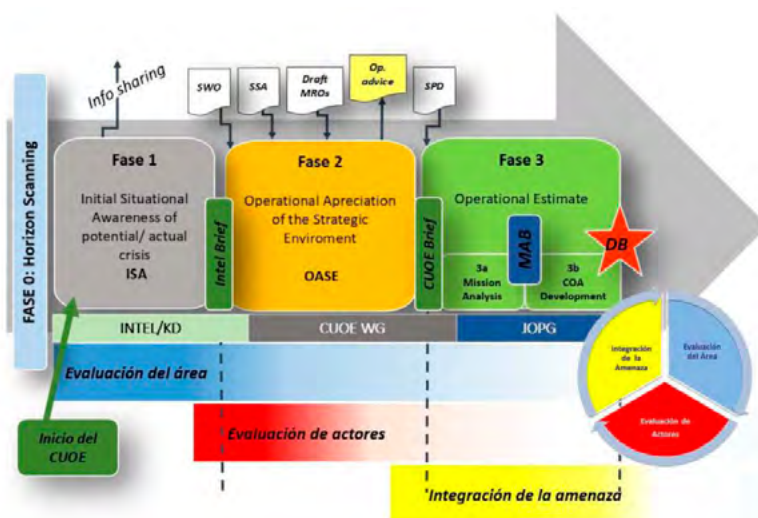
FASE 0: Horizon Scanning

Info sharing

SWO

SSA

Draft MROs

Op. advice

SPD

Fase 1

Initial Situational Awareness of potential/ actual crisis

ISA

Intel Brief

Fase 2

Operational Apreciation of the Strategic Enviroment

OASE

CUOE Brief

Fase 3

Operational Estimate

MAB

DB

3a Mission Analysis

3b COA Development

INTEL/KD

CUOE WG

JOPG

Evaluación del área

Inicio del CUOE

Evaluación de actores

Integración de la amenaza

Integración de la Amenaza

Evaluación del Área

Evaluación de Actores